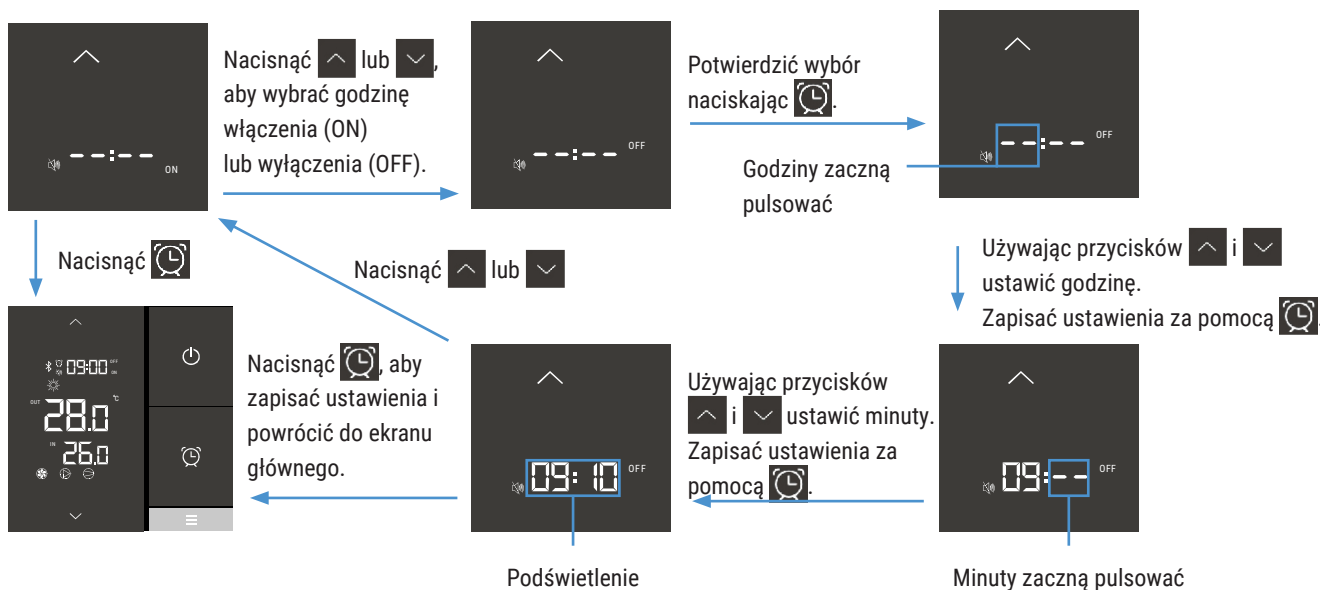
--:-- ON

Nacisnąć lub , aby wybrać godzinę włączenia (ON) lub wyłączenia (OFF).

--:-- OFF

Potwierdzić wybór naciskając .

--:-- OFF

Godziny zaczną pulsować

Nacisnąć

Nacisnąć lub

Używając przycisków i ustawić godzinę. Zapisać ustawienia za pomocą .

09:00 OFF ON

OUT 28.0 °C

IN 26.0

Nacisnąć , aby zapisać ustawienia i powrócić do ekranu głównego.

09: 10 OFF

Używając przycisków i ustawić minuty. Zapisać ustawienia za pomocą .

09:-- OFF

Podświetlenie

Minuty zaczną pulsować